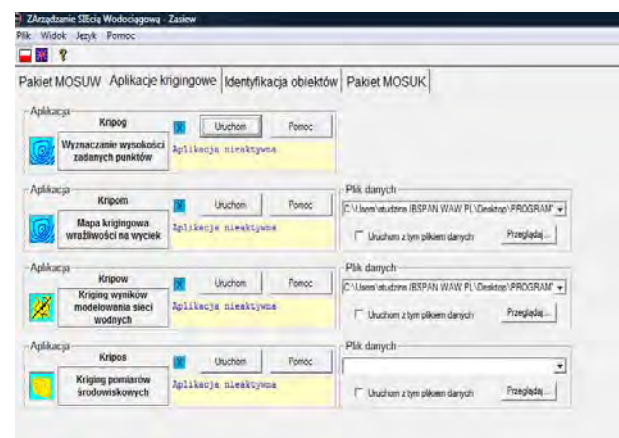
ZArządzanie SIEcią Wodociągową - Zasiew
Plik Widok Język Pomoc

Pakiet MOSUW | Aplikacje krigingowe | Identyfikacja obiektów | Pakiet MOSUK

Aplikacja
Kripog
Wyznaczanie wysokości zadanych punktów
X
Uruchom
Pomoc
Aplikacja nieaktywna

Aplikacja
Kripom
Mapa krigingowa wrażliwości na wyciek
X
Uruchom
Pomoc
Aplikacja nieaktywna
Plik danych
C:\Users\studzinsk IBSPAN WAW PL\Desktop\PROGRAM
Uruchom z tym plikiem danych
Przeglądaj...

Aplikacja
Kripow
Kriging wyników modelowania sieci wodnych
X
Uruchom
Pomoc
Aplikacja nieaktywna
Plik danych
C:\Users\studzinsk IBSPAN WAW PL\Desktop\PROGRAM
Uruchom z tym plikiem danych
Przeglądaj...

Aplikacja
Kripos
Kriging pomiarów środowiskowych
X
Uruchom
Pomoc
Aplikacja nieaktywna
Plik danych
Uruchom z tym plikiem danych
Przeglądaj...